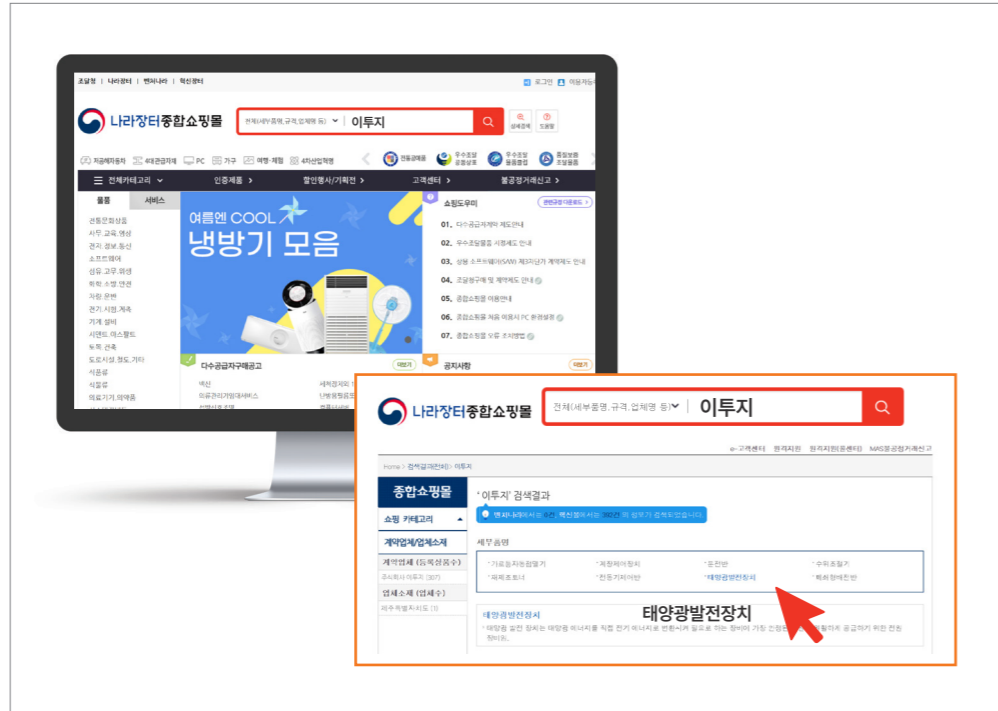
조달청 | 나라장터 | 벤처나라 | 혁신장터

로그인 | 이용자등록

나라장터종합쇼핑몰

전체(세부품명,규격,업체명 등) | 이투지

상세검색 | 도움말

저공해자동차 | 4대관급자재 | PC | 가구 | 여행·체험 | 4차산업혁명

전통공예품 | 우수조달 공동상표 | 우수조달 물품 | 종합쇼핑 조달물품

전체카테고리 | 인증제품 | 할인행사/기획전 | 고객센터 | 불공정거래신고

물품 | 서비스

건물문화용품
사무·교육·영상
전기·정보·통신
소프트웨어
섬유·고무·화성
화학·소방·안전
가정·운반
전기·시험·계측
기계·설비
시멘트·아스팔트
토목·건축
도로시설·철도·기타
식품류
식물류
의료기기·의약품

여름엔 COOL
냉방기 모음

쇼핑도우미

01. 다수공급자계약 제도안내
02. 우수조달물품 지정제도 안내
03. 상용 소프트웨어(SW) 제3자단가 계약제도 안내
04. 조달청구매 및 계약제도 안내
05. 종합쇼핑몰 이용안내
06. 종합쇼핑몰 처음 이용시 PC 환경설정
07. 종합쇼핑몰 오류 조치방법

다수공급자구매공고
공지사항
더보기

나라장터종합쇼핑몰

전체(세부품명,규격,업체명 등) | 이투지

e-고객센터 | 원격지원 | 원격지원(원센터) | MAS불공정거래신고

Home > 검색결과(전체) > 이투지

종합쇼핑몰

'이투지' 검색결과

쇼핑 카테고리

계약업체/업체소재

계약업체 (등록상품수)
주식회사 이투지 (307)

업체소재 (업체수)
제주특별자치도 (1)

세부품명

태양광발전장치

태양광발전장치

태양광발전장치